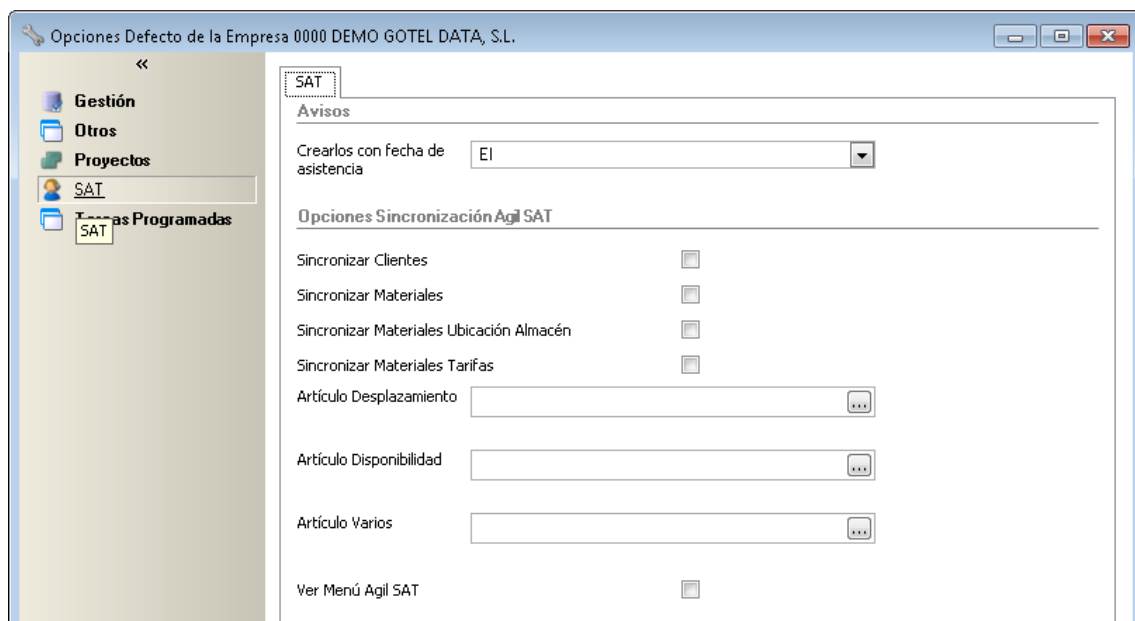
Opciones Defecto de la Empresa 0000 DEMO GOTEL DATA, S.L.

«

Gestión
Otros
Proyectos
SAT
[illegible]as Programadas
SAT

SAT

Avisos

Crearlos con fecha de asistencia
El

Opciones Sincronización Agil SAT

Sincronizar Clientes
Sincronizar Materiales
Sincronizar Materiales Ubicación Almacén
Sincronizar Materiales Tarifas
Artículo Desplazamiento
...
Artículo Disponibilidad
...
Artículo Varios
...
Ver Menú Agil SAT